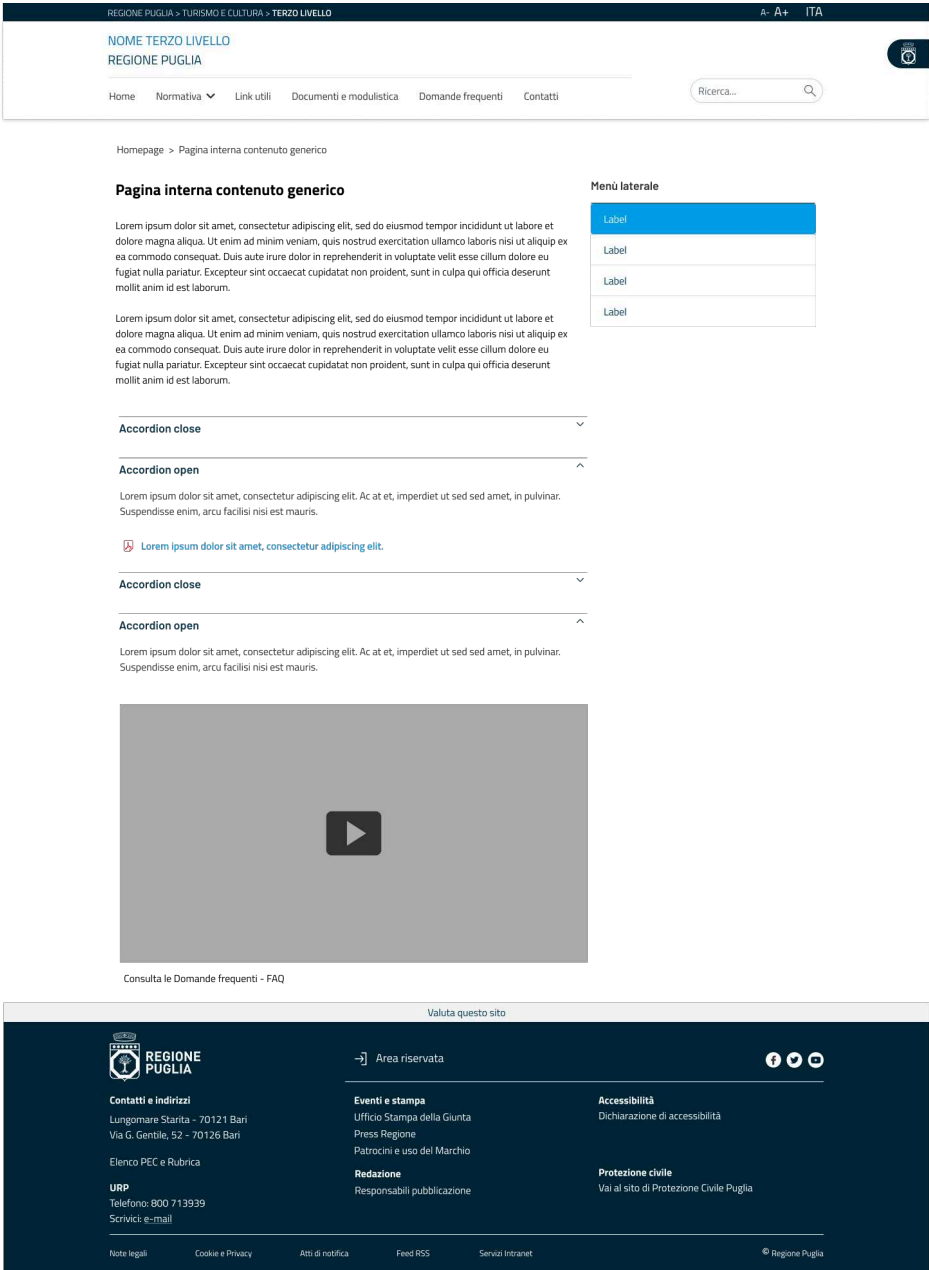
REGIONE PUGLIA > TURISMO E CULTURA > TERZO LIVELLO

A- A+ ITA

NOME TERZO LIVELLO
REGIONE PUGLIA

Home Normativa Link utili Documenti e modulistica Domande frequenti Contatti

Ricerca...

Homepage > Pagina interna contenuto generico

Pagina interna contenuto generico

Lorem ipsum dolor sit amet, consectetur adipiscing elit, sed do eiusmod tempor incididunt ut labore et dolore magna aliqua. Ut enim ad minim veniam, quis nostrud exercitation ullamco laboris nisi ut aliquip ex ea commodo consequat. Duis aute irure dolor in reprehenderit in voluptate velit esse cillum dolore eu fugiat nulla pariatur. Excepteur sint occaecat cupidatat non proident, sunt in culpa qui officia deserunt mollit anim id est laborum.

Lorem ipsum dolor sit amet, consectetur adipiscing elit, sed do eiusmod tempor incididunt ut labore et dolore magna aliqua. Ut enim ad minim veniam, quis nostrud exercitation ullamco laboris nisi ut aliquip ex ea commodo consequat. Duis aute irure dolor in reprehenderit in voluptate velit esse cillum dolore eu fugiat nulla pariatur. Excepteur sint occaecat cupidatat non proident, sunt in culpa qui officia deserunt mollit anim id est laborum.

Menù laterale

Label
Label
Label
Label

Accordion close

Accordion open

Lorem ipsum dolor sit amet, consectetur adipiscing elit. Ac at et, imperdiet ut sed sed amet, in pulvinar. Suspendisse enim, arcu facilisi nisi est mauris.

Lorem ipsum dolor sit amet, consectetur adipiscing elit.

Accordion close

Accordion open

Lorem ipsum dolor sit amet, consectetur adipiscing elit. Ac at et, imperdiet ut sed sed amet, in pulvinar. Suspendisse enim, arcu facilisi nisi est mauris.

Consulta le Domande frequenti - FAQ

Valuta questo sito

REGIONE PUGLIA

Area riservata

Contatti e indirizzi
Lungomare Starita - 70121 Bari
Via G. Gentile, 52 - 70126 Bari

Elenco PEC e Rubrica

URP
Telefono: 800 713939
Scrivici: e-mail

Eventi e stampa
Ufficio Stampa della Giunta
Press Regione
Patrocini e uso del Marchio

Redazione
Responsabili pubblicazione

Accessibilità
Dichiarazione di accessibilità

Protezione civile
Vai al sito di Protezione Civile Puglia

Note legali Cookie e Privacy Atti di notifica Feed RSS Servizi Intranet

© Regione Puglia